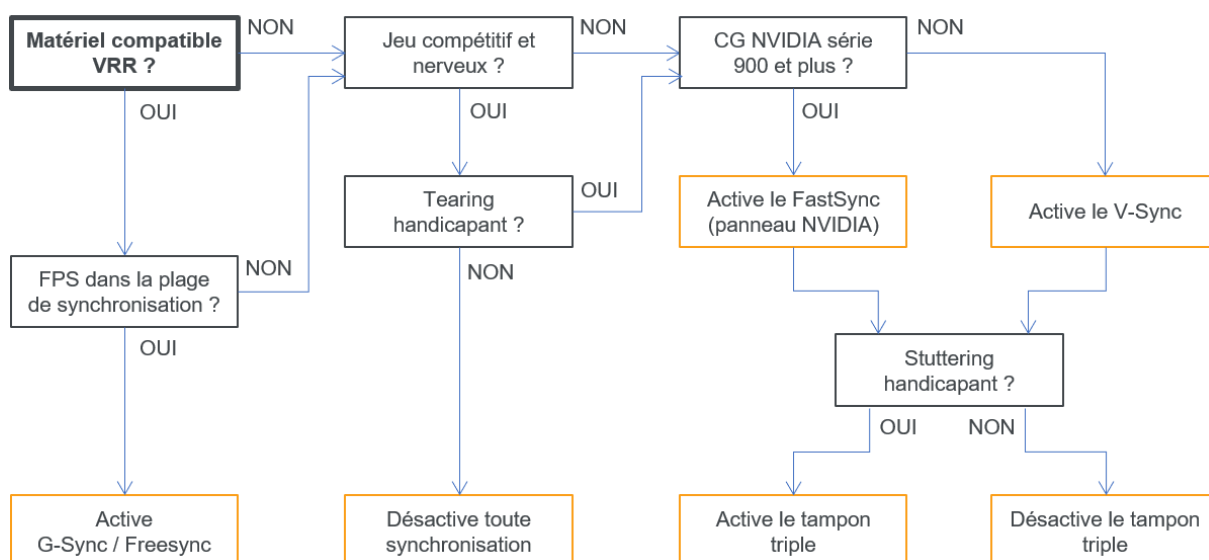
Matériel compatible VRR ?

NON

OUI

Jeu compétitif et nerveux ?

NON

OUI

CG NVIDIA série 900 et plus ?

NON

OUI

Tearing handicapant ?

OUI

NON

Active le FastSync (panneau NVIDIA)

Active le V-Sync

FPS dans la plage de synchronisation ?

NON

OUI

Stuttering handicapant ?

OUI

NON

Active G-Sync / Freesync

Désactive toute synchronisation

Active le tampon triple

Désactive le tampon triple